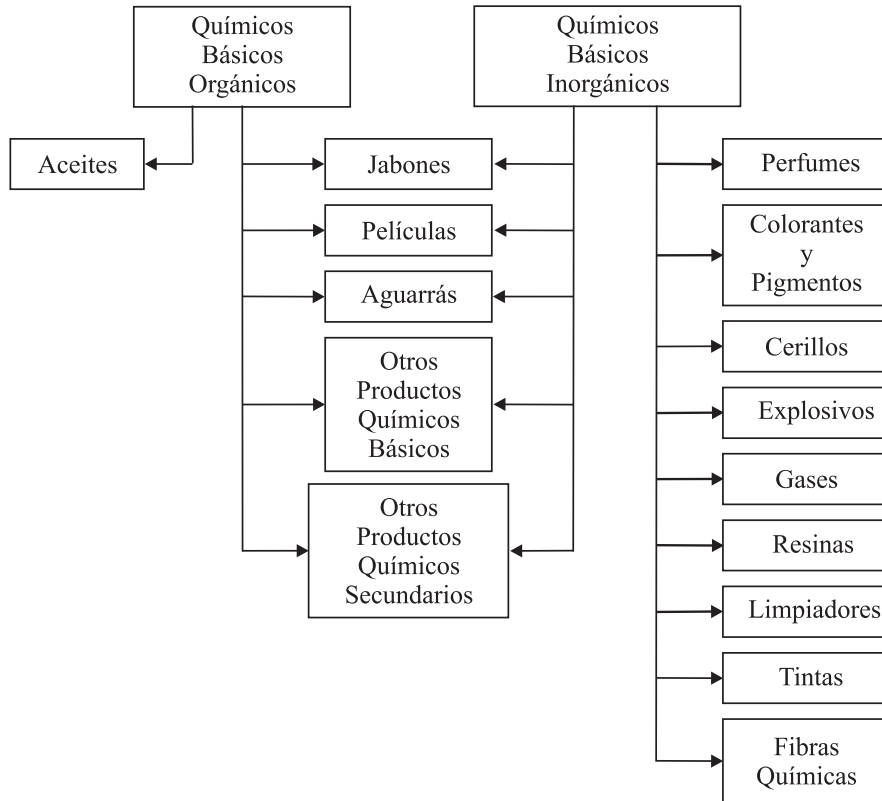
Químicos Básicos Orgánicos

Químicos Básicos Inorgánicos

Aceites

Jabones

Películas

Aguarrás

Otros Productos Químicos Básicos

Otros Productos Químicos Secundarios

Perfumes

Colorantes y Pigmentos

Cerillos

Explosivos

Gases

Resinas

Limpiadores

Tintas

Fibras Químicas